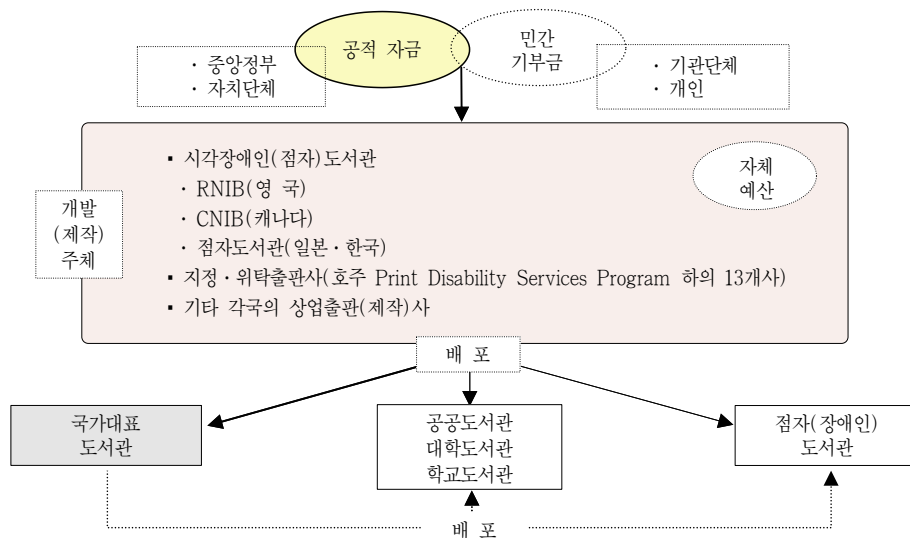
· 중앙정부
· 자치단체

공적 자금

민간
기부금

· 기관단체
· 개인

개발
(제작)
주체

▪ 시각장애인(점자)도서관
· RNIB(영 국)
· CNIB(캐나다)
· 점자도서관(일본 · 한국)
▪ 지정 · 위탁출판사(호주 Print Disability Services Program 하의 13개사)
▪ 기타 각국의 상업출판(제작)사

자체
예산

배 포

국가대표
도서관

공공도서관
대학도서관
학교도서관

점자(장애인)
도서관

배 포